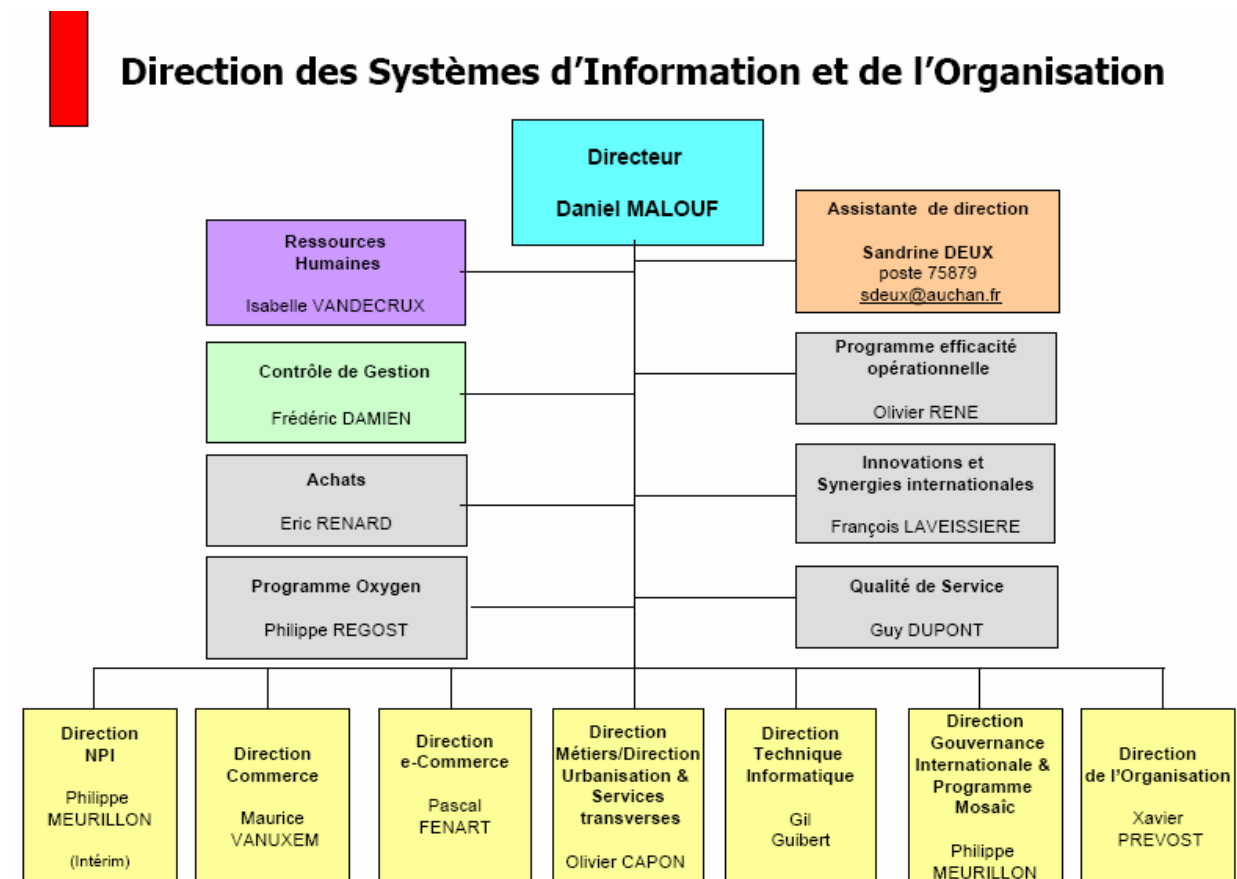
Direction des Systèmes d'Information et de l'Organisation

Directeur

Daniel MALOUF

Ressources Humaines

Isabelle VANDECRUX

Assistante de direction

Sandrine DEUX
poste 75879
sdeux@auchan.fr

Contrôle de Gestion

Frédéric DAMIEN

Programme efficacité opérationnelle

Olivier RENE

Achats

Eric RENARD

Innovations et Synergies internationales

François LAVEISSIERE

Programme Oxygen

Philippe REGOST

Qualité de Service

Guy DUPONT

Direction NPI

Philippe MEURILLON

(Intérim)

Direction Commerce

Maurice VANUXEM

Direction e-Commerce

Pascal FENART

Direction Métiers/Direction Urbanisation & Services transverses

Olivier CAPON

Direction Technique Informatique

Gil Guibert

Direction Gouvernance Internationale & Programme Mosaïc

Philippe MEURILLON

Direction de l'Organisation

Xavier PREVOST